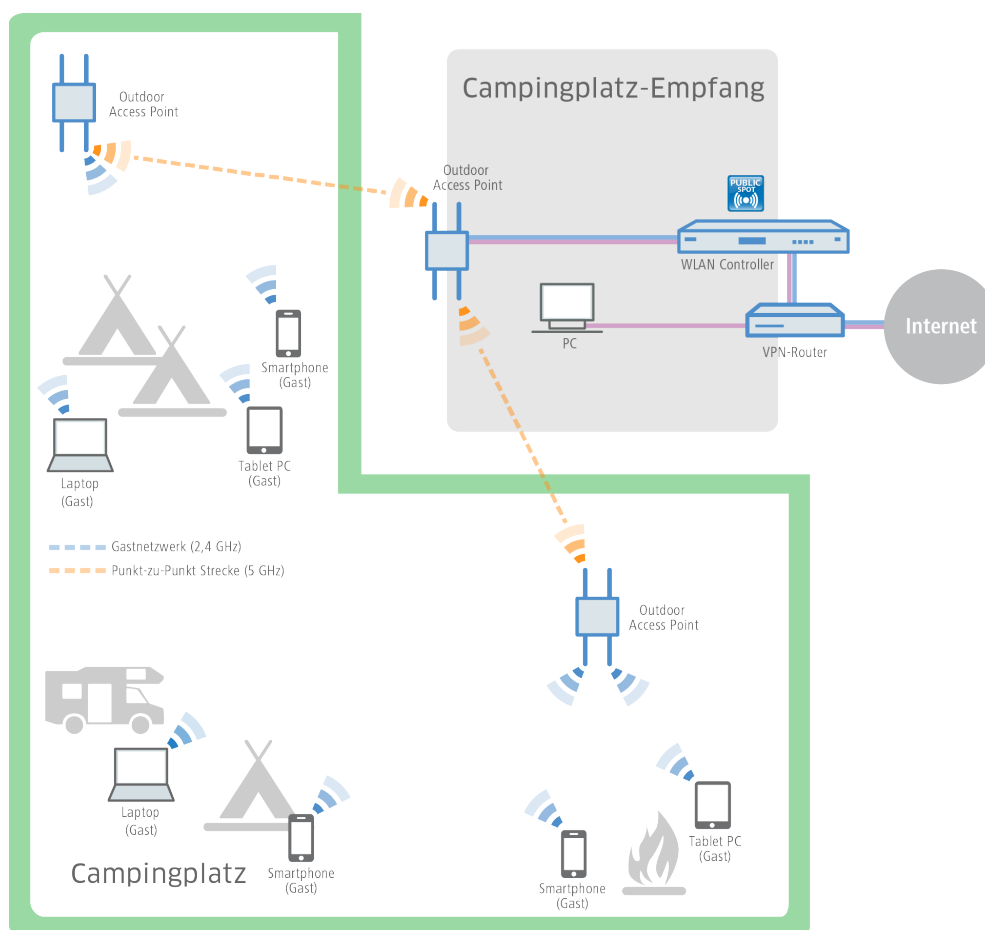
Outdoor Access Point

Campingplatz-Empfang

Outdoor Access Point

PUBLIC SPOT

WLAN Controller

PC

VPN-Router

Internet

Smartphone (Gast)

Laptop (Gast)

Tablet PC (Gast)

Gastnetzwerk (2,4 GHz)

Punkt-zu-Punkt Strecke (5 GHz)

Outdoor Access Point

Laptop (Gast)

Tablet PC (Gast)

Campingplatz

Smartphone (Gast)

Smartphone (Gast)